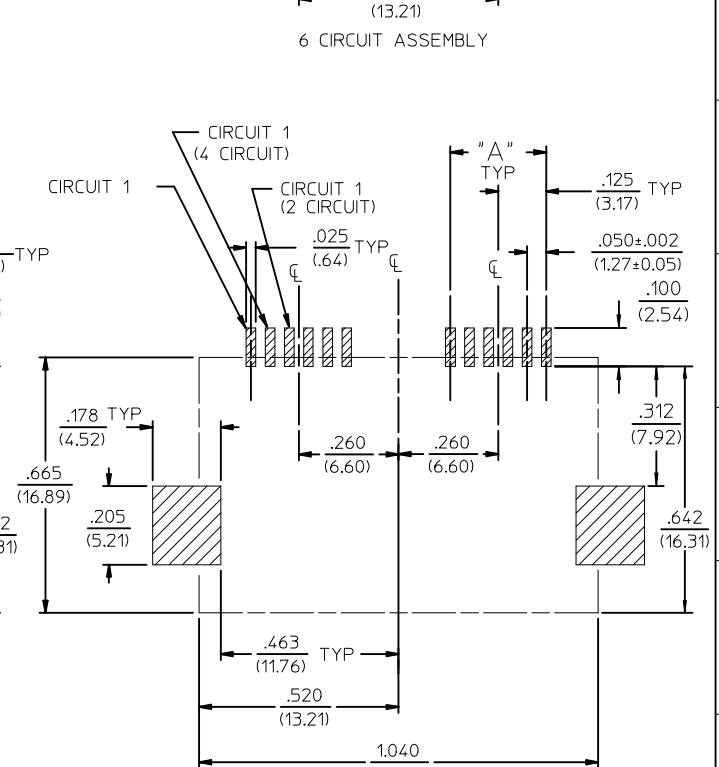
(13.21)
6 CIRCUIT ASSEMBLY

CIRCUIT 1
(4 CIRCUIT)

CIRCUIT 1

CIRCUIT 1
(2 CIRCUIT)

"A"
TYP

$\frac{.125}{(3.17)}$ TYP

$\frac{.025}{(.64)}$ TYP

$\frac{.050\pm.002}{(1.27\pm0.05)}$

$\frac{.100}{(2.54)}$

) TYP

$\frac{.178}{(4.52)}$ TYP

$\frac{.665}{(16.89)}$

$\frac{.205}{(5.21)}$

2
31)

$\frac{.260}{(6.60)}$

$\frac{.260}{(6.60)}$

$\frac{.312}{(7.92)}$

$\frac{.642}{(16.31)}$

$\frac{.463}{(11.76)}$ TYP

$\frac{.520}{(13.21)}$

1.040